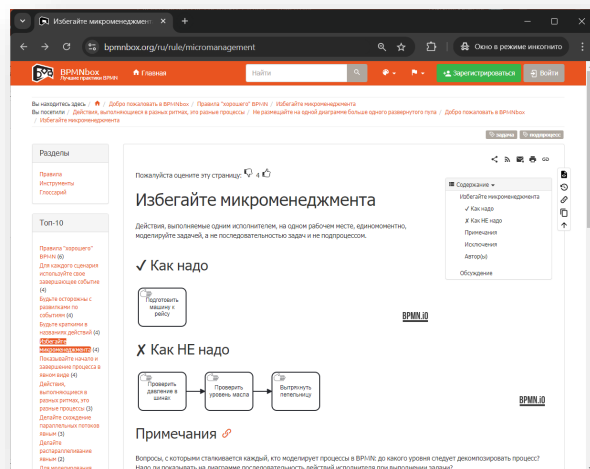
Избегайте микроменеджмента

bpmnbox.org/ru/rule/micromanagement

Окно в режиме инкогнито

BPMNbox
Лучшие практики BPMN

Главная

Найти

Зарегистрироваться

Войти

Вы находитесь здесь: / Добро пожаловать в BPMNbox / Правила "хорошего" BPMN / Избегайте микроменеджмента
Вы посетили: Действия, выполняющиеся в разных ритмах, это разные процессы / Не размещайте на одной диаграмме больше одного развернутого пула / Добро пожаловать в BPMNbox / Избегайте микроменеджмента

задача подпроцесс

Разделы

Правила
Инструменты
Глоссарий

Топ-10

Правила "хорошего" BPMN (6)
Для каждого сценария используйте свое завершающее событие (4)
Будьте осторожны с развилками по событиям (4)
Будьте краткими в названиях действий (4)
Избегайте микроменеджмента (4)
Показывайте начало и завершение процесса в явном виде (4)
Действия, выполняющиеся в разных ритмах, это разные процессы (3)
Делайте слияние параллельных потоков явным (3)
Делайте распараллеливание явным (3)

Пожалуйста оцените эту страницу: 4

Избегайте микроменеджмента

Действия, выполняемые одним исполнителем, на одном рабочем месте, единомоментно, моделируйте задачей, а не последовательностью задач и не подпроцессом.

Содержание
Избегайте микроменеджмента
✓ Как надо
✗ Как НЕ надо
Примечания
Исключения
Автор(ы)
Обсуждение

✓ Как надо

Подготовить машину к рейсу

BPMN.io

✗ Как НЕ надо

Проверить давление в шинах

Проверить уровень масла

Вытряхнуть пепельницу

BPMN.io

Примечания

Вопросы, с которыми сталкивается каждый, кто моделирует процессы в BPMN: до какого уровня следует декомпозировать процесс? Надо ли показывать на диаграмме последовательность действий исполнителя при выполнении задачи?